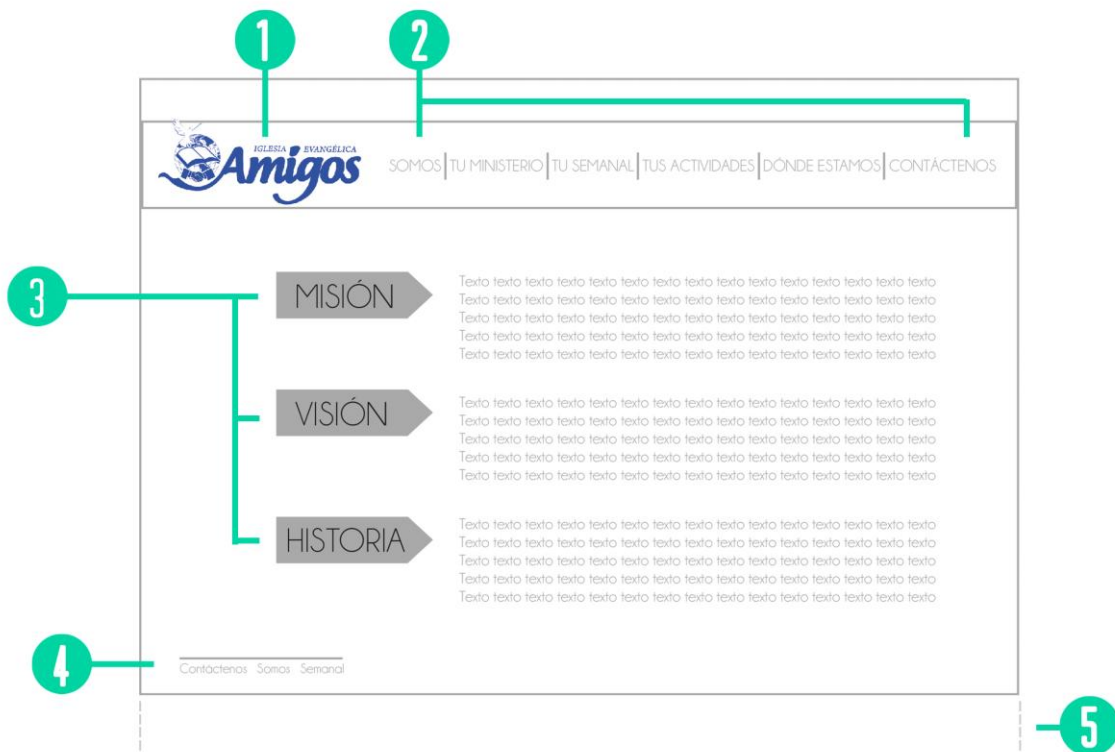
1

2

IGLESIA EVANGÉLICA
Amigos

SOMOS | TU MINISTERIO | TU SEMANAL | TUS ACTIVIDADES | DÓNDE ESTAMOS | CONTÁCTENOS

3

MISIÓN

Texto texto texto texto texto texto texto texto texto texto texto texto texto texto texto
Texto texto texto texto texto texto texto texto texto texto texto texto texto texto texto
Texto texto texto texto texto texto texto texto texto texto texto texto texto texto texto
Texto texto texto texto texto texto texto texto texto texto texto texto texto texto texto
Texto texto texto texto texto texto texto texto texto texto texto texto texto texto texto

VISIÓN

Texto texto texto texto texto texto texto texto texto texto texto texto texto texto texto
Texto texto texto texto texto texto texto texto texto texto texto texto texto texto texto
Texto texto texto texto texto texto texto texto texto texto texto texto texto texto texto
Texto texto texto texto texto texto texto texto texto texto texto texto texto texto texto
Texto texto texto texto texto texto texto texto texto texto texto texto texto texto texto

HISTORIA

Texto texto texto texto texto texto texto texto texto texto texto texto texto texto texto
Texto texto texto texto texto texto texto texto texto texto texto texto texto texto texto
Texto texto texto texto texto texto texto texto texto texto texto texto texto texto texto
Texto texto texto texto texto texto texto texto texto texto texto texto texto texto texto
Texto texto texto texto texto texto texto texto texto texto texto texto texto texto texto

4

Contáctenos Somos Semanal

5